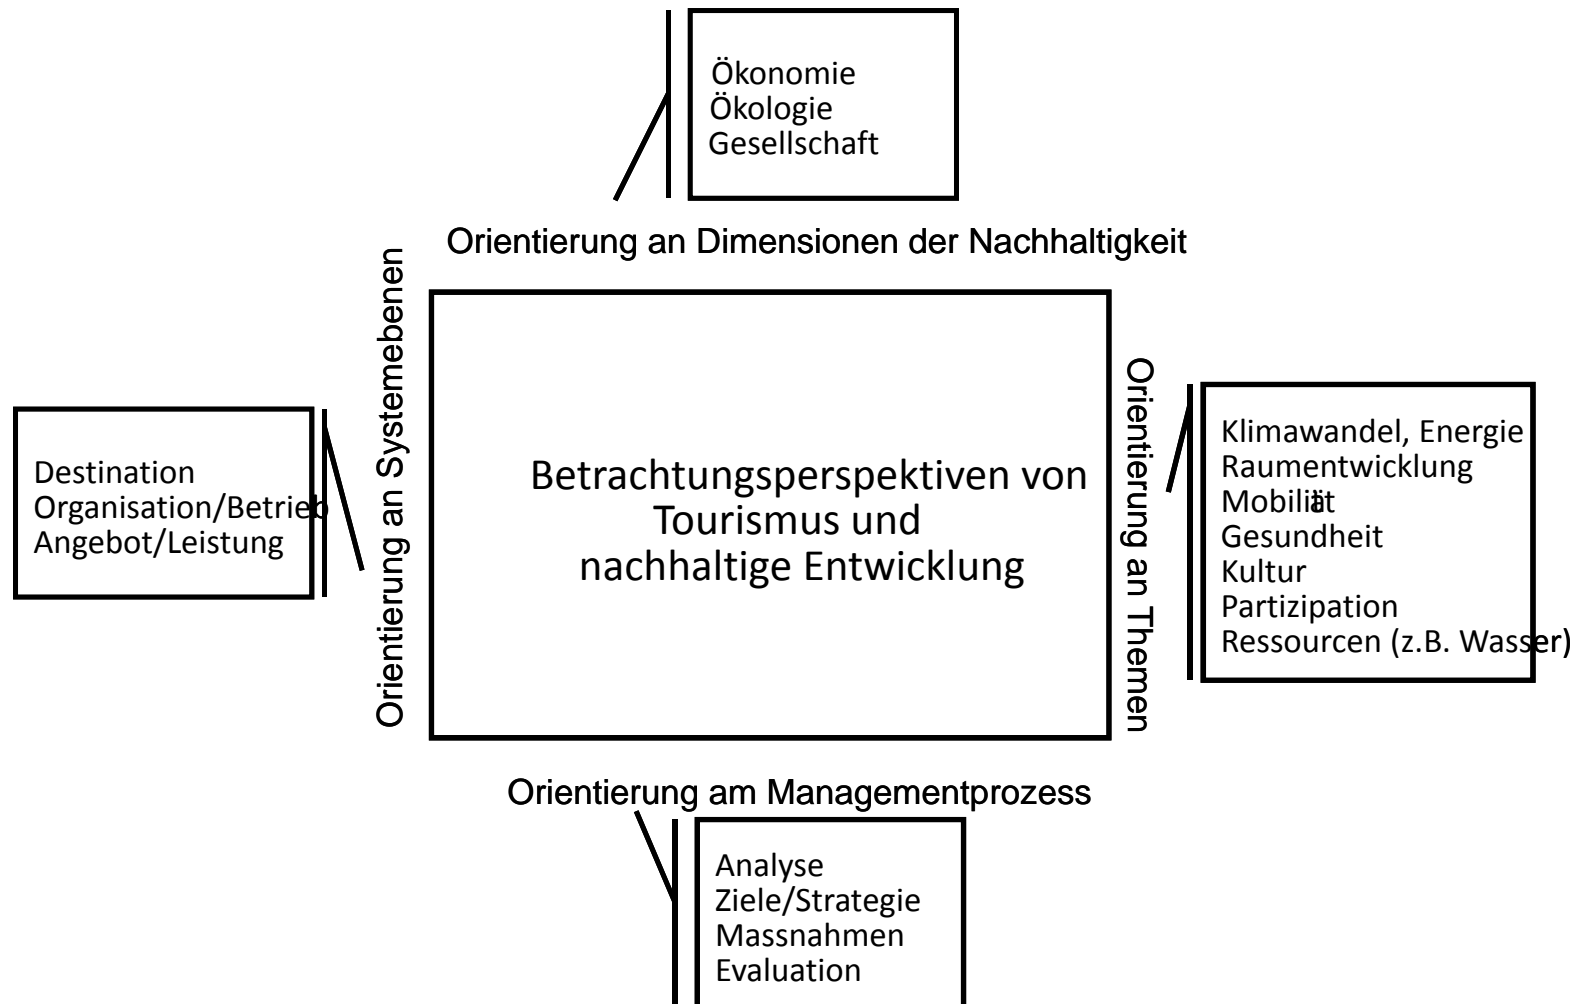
Ökonomie
Ökologie
Gesellschaft

Orientierung an Dimensionen der Nachhaltigkeit

Orientierung an Systemebenen

Destination
Organisation/Betrieb
Angebot/Leistung

Betrachtungsperspektiven von Tourismus und nachhaltige Entwicklung

Orientierung an Themen

Klimawandel, Energie
Raumentwicklung
Mobilität
Gesundheit
Kultur
Partizipation
Ressourcen (z.B. Wasser)

Orientierung am Managementprozess

Analyse
Ziele/Strategie
Massnahmen
Evaluation